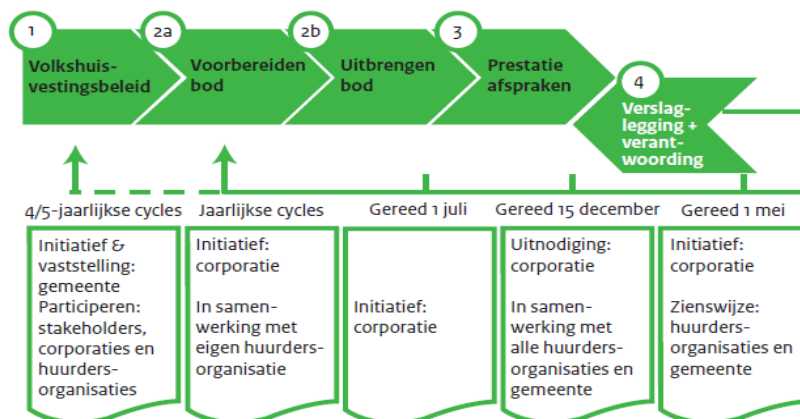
1
Volkshuisvestingsbeleid

2a
Voorbereiden bod

2b
Uitbrengen bod

3
Prestatie afspraken

4
Verslaglegging + verantwoording

4/5-jaarlijkse cycles

Jaarlijkse cycles

Gereed 1 juli

Gereed 15 december

Gereed 1 mei

Initiatief & vaststelling: gemeente
Participeren: stakeholders, corporaties en huurdersorganisaties

Initiatief: corporatie

In samenwerking met eigen huurdersorganisatie

Initiatief: corporatie

Uitnodiging: corporatie

In samenwerking met alle huurdersorganisaties en gemeente

Initiatief: corporatie

Zienswijze: huurdersorganisaties en gemeente